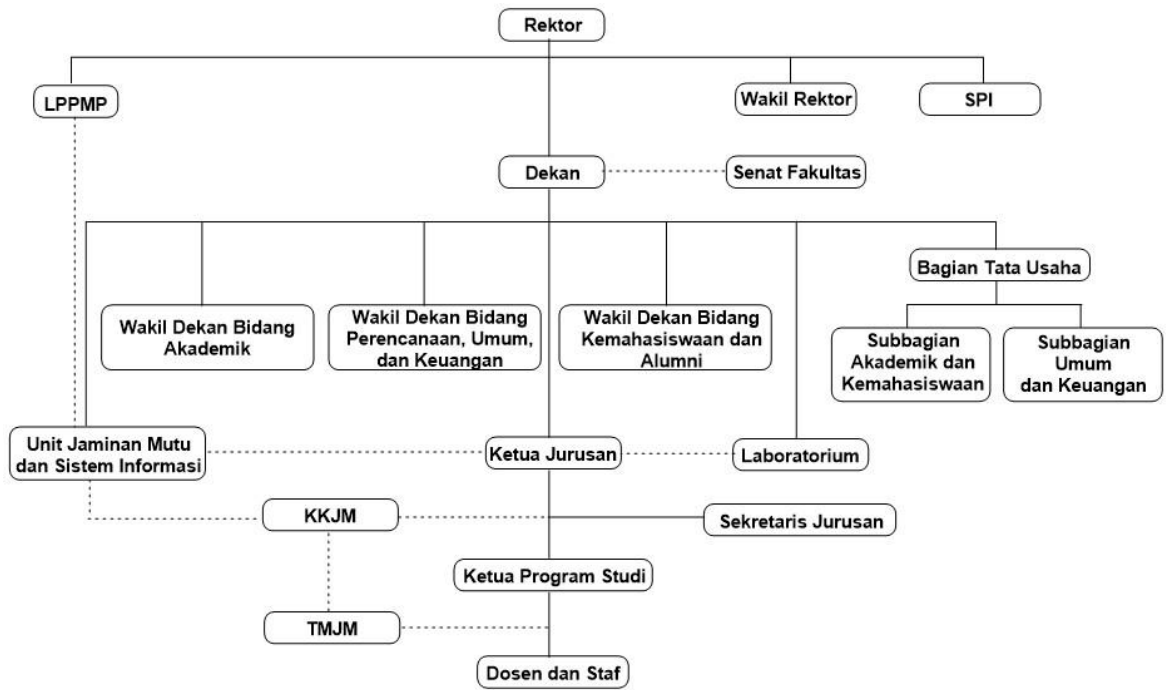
Rektor

LPPMP

Wakil Rektor

SPI

Dekan

Senat Fakultas

Bagian Tata Usaha

Wakil Dekan Bidang Akademik

Wakil Dekan Bidang Perencanaan, Umum, dan Keuangan

Wakil Dekan Bidang Kemahasiswaan dan Alumni

Subbagian Akademik dan Kemahasiswaan

Subbagian Umum dan Keuangan

Unit Jaminan Mutu dan Sistem Informasi

Ketua Jurusan

Laboratorium

KKJM

Sekretaris Jurusan

Ketua Program Studi

TMJM

Dosen dan Staf